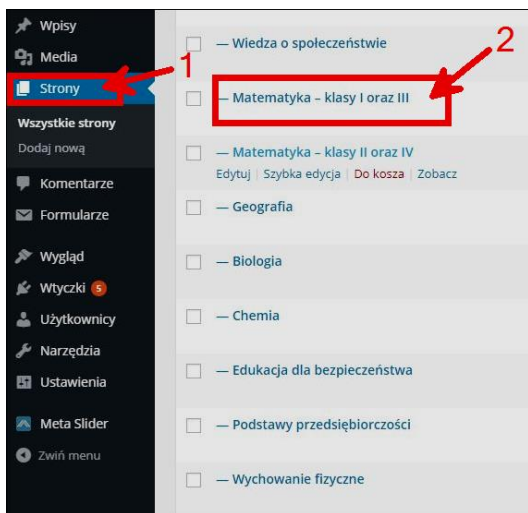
Wpisy
Media
Strony
1
Wszystkie strony
Dodaj nową
Komentarze
Formularze
Wygląd
Wtyczki 5
Użytkownicy
Narzędzia
Ustawienia
Meta Slider
Zwiń menu

— Wiedza o społeczeństwie
2
— Matematyka – klasy I oraz III
— Matematyka – klasy II oraz IV
Edytuj | Szybka edycja | Do kosza | Zobacz
— Geografia
— Biologia
— Chemia
— Edukacja dla bezpieczeństwa
— Podstawy przedsiębiorczości
— Wychowanie fizyczne